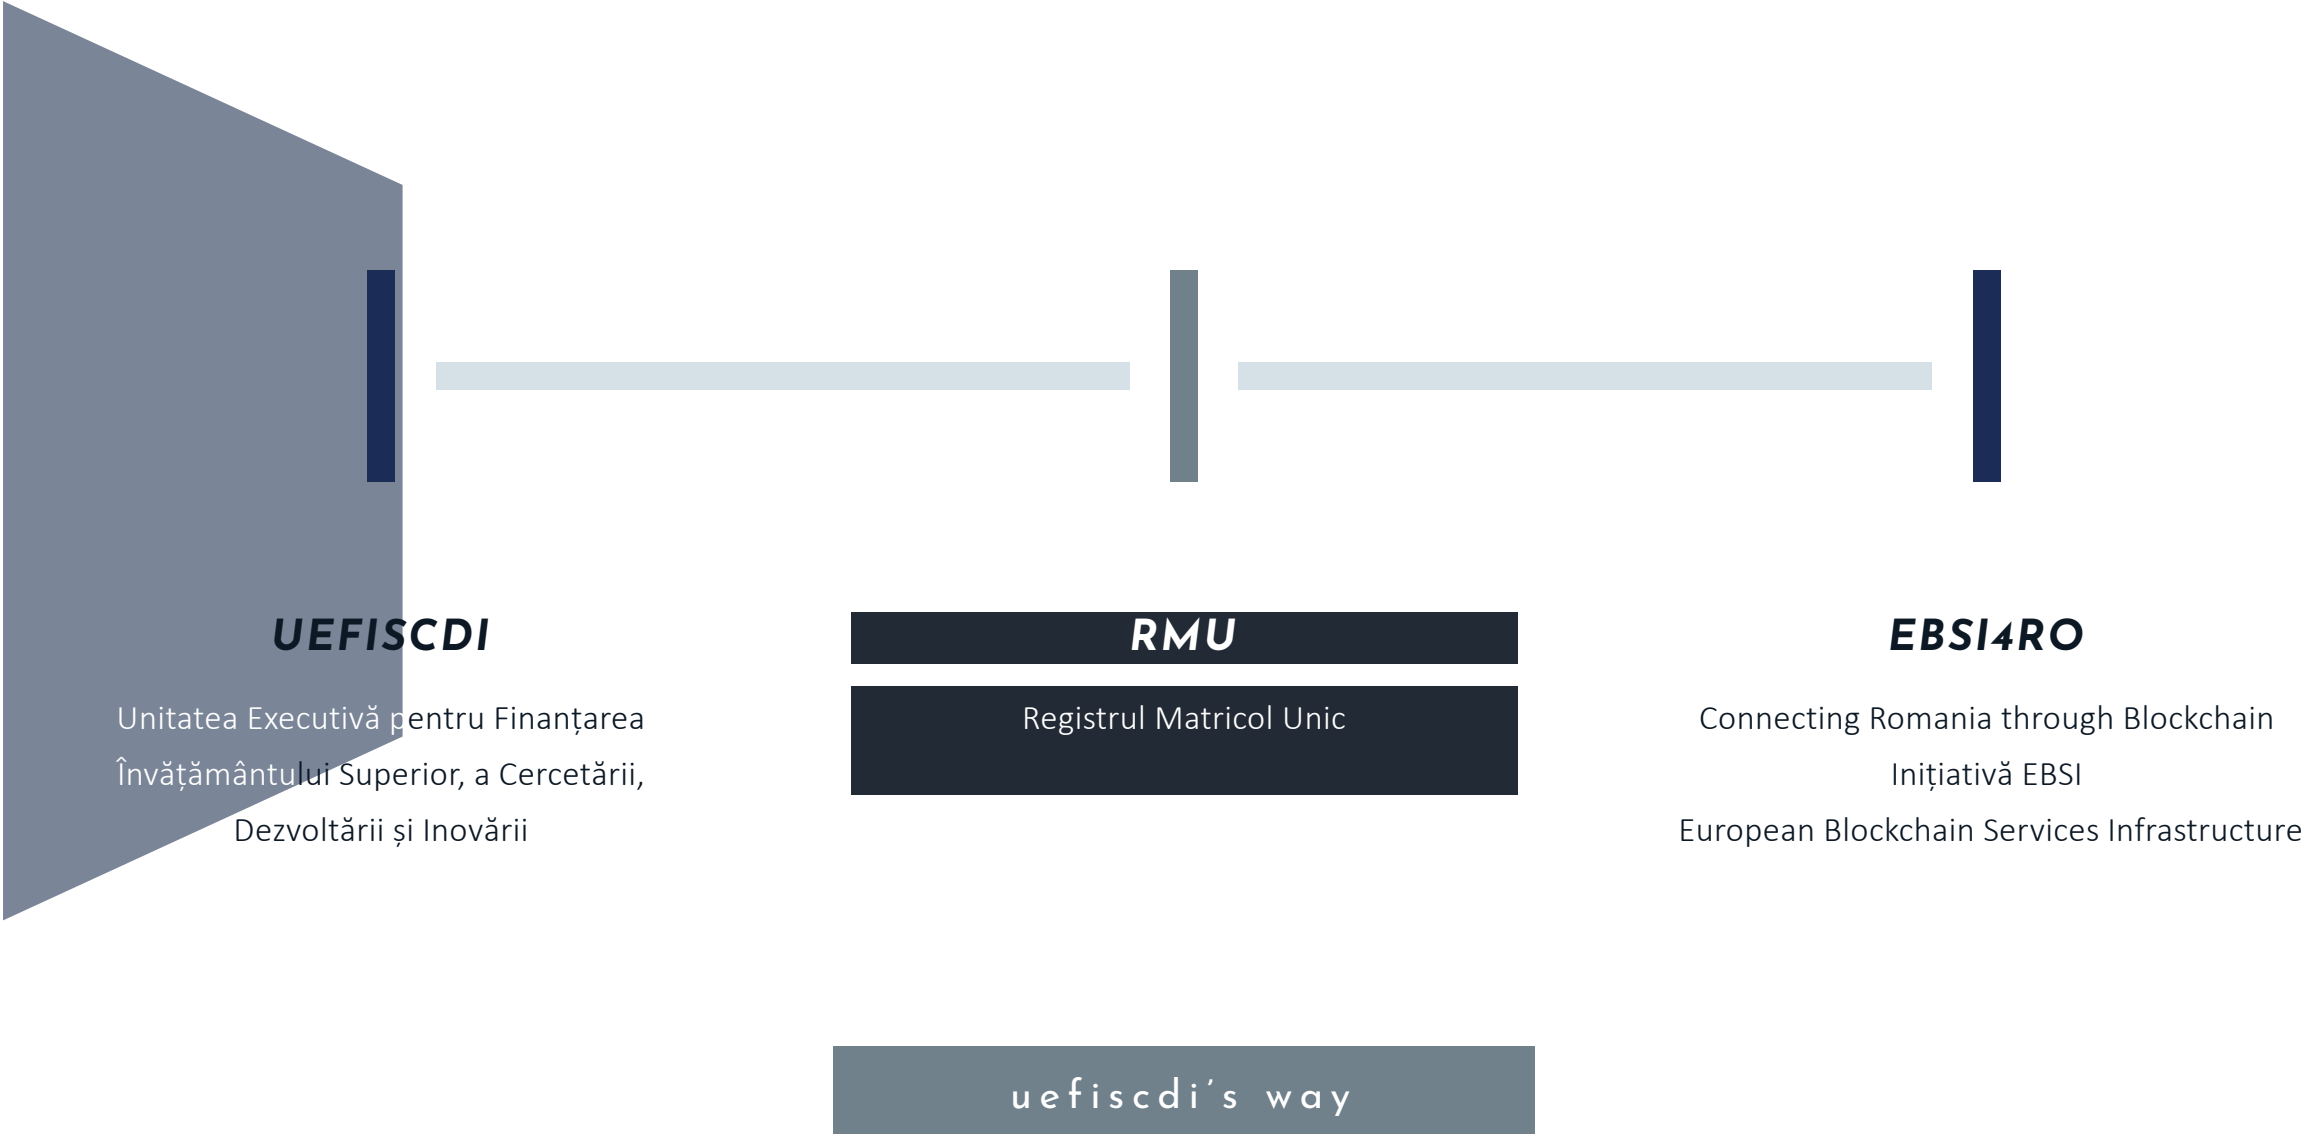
UEFISCDI

Unitatea Executivă pentru Finanțarea Învățământului Superior, a Cercetării, Dezvoltării și Inovării

RMU

Registrul Matricol Unic

EBSI4RO

Connecting Romania through Blockchain

Inițiativă EBSI

European Blockchain Services Infrastructure

uefiscdi's way